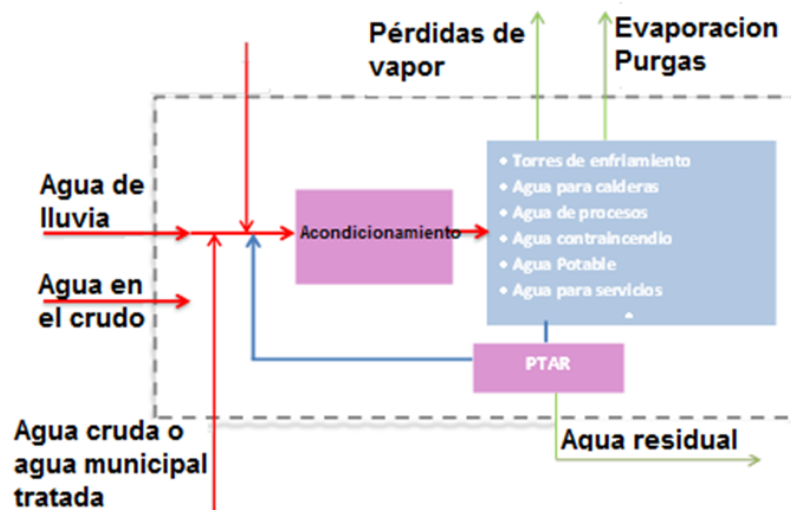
Pérdidas de vapor

Evaporacion Purgas

Agua de lluvia

Agua en el crudo

Agua cruda o agua municipal tratada

Acondicionamiento

- Torres de enfriamiento
- Agua para calderas
- Agua de procesos
- Agua contraincendio
- Agua Potable
- Agua para servicios

PTAR

Agua residual